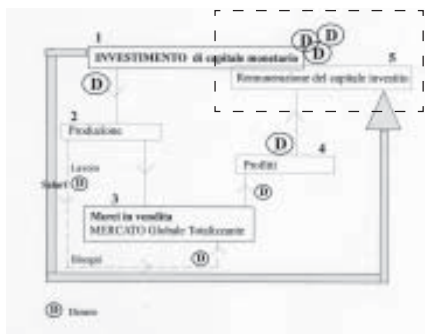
1
INVESTIMENTO di capitale monetario

D D D

5
Remunerazione del capitale investito

D

2
Produzione

Lavoro

Salari D

D
4
Profitti

D

3
Merci in vendita
MERCATO Globale Totalizzante

Bisogni

D

D Denaro